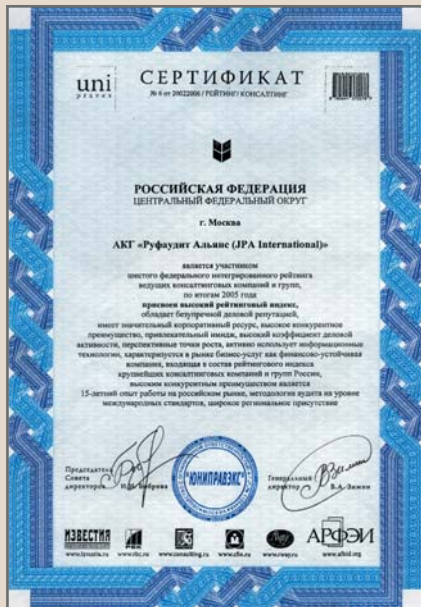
uni
СЕРТИФИКАТ
№ 6 от 20022006 / РЕЙТИНГ/ КОНСАЛТИНГ

РОССИЙСКАЯ ФЕДЕРАЦИЯ
ЦЕНТРАЛЬНЫЙ ФЕДЕРАЛЬНЫЙ ОКРУГ

г. Москва

АКГ «Руфаудит Альянс (JPA International)»

является участником шестого федерального интегрированного рейтинга ведущих консалтинговых компаний и групп, по итогам 2005 года присвоен высокий рейтинговый индекс, обладает безупречной деловой репутацией, имеет значительный корпоративный ресурс, высокое конкурентное преимущество, привлекательный имидж, высокий коэффициент деловой активности, перспективные точки роста, активно использует информационные технологии, характеризуется в рынке бизнес-услуг как финансово-устойчивая компания, входящая в состав рейтингового индекса крупнейших консалтинговых компаний и групп России, высоким конкурентным преимуществом является 15-летний опыт работы на российском рынке, методология аудита на уровне международных стандартов, широкое региональное присутствие

Председатель Совета директоров И.Н. Бобрева

ЮНИПРАВЭКС

Генеральный директор В.А. Зимин

ИЗВЕСТИЯ www.izvestia.ru
www.rbc.ru
www.consulting.ru
www.cfin.ru
www.iwep.ru
АРФЭИ www.afeid.org